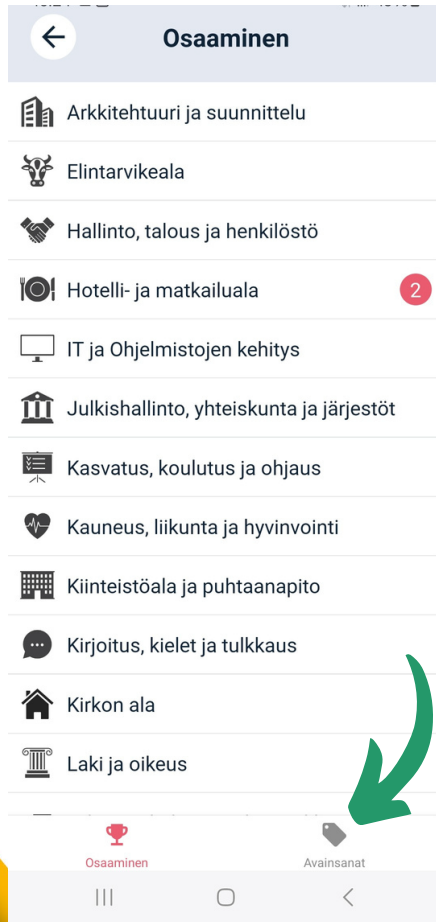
Osaaminen

Arkkitehtuuri ja suunnittelu

Elintarvikeala

Hallinto, talous ja henkilöstö

Hotelli- ja matkailuala

2

IT ja Ohjelmistojen kehitys

Julkishallinto, yhteiskunta ja järjestöt

Kasvatus, koulutus ja ohjaus

Kauneus, liikunta ja hyvinvointi

Kiinteistöala ja puhtaanapito

Kirjoitus, kielet ja tulkkaus

Kirkon ala

Laki ja oikeus

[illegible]

Osaaminen

Avainsanat